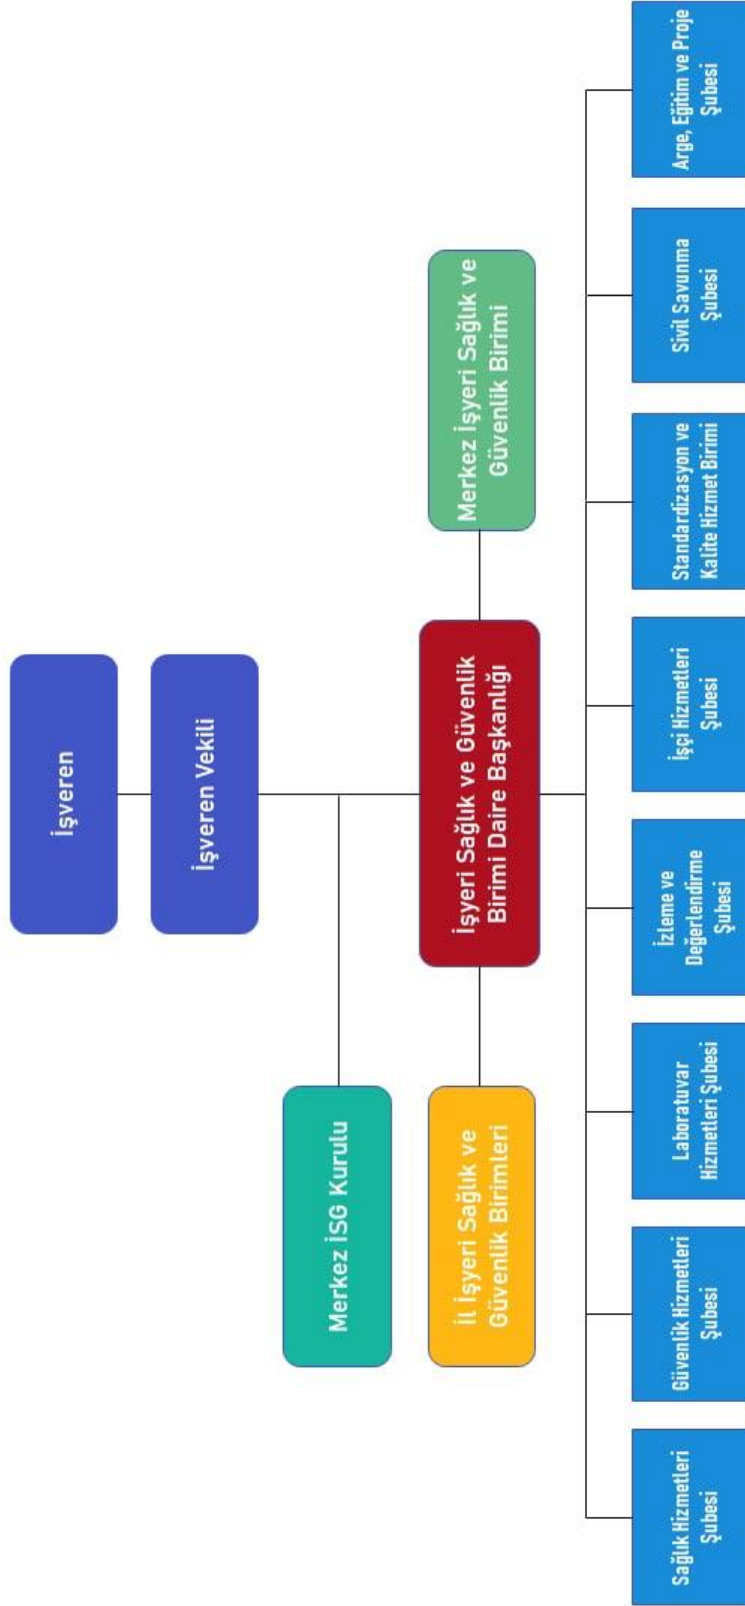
İşveren

İşveren Vekili

Merkez İSG Kurulu

İşyeri Sağlık ve Güvenlik Birimi Daire Başkanlığı

Merkez İşyeri Sağlık ve Güvenlik Birimi

İl İşyeri Sağlık ve Güvenlik Birimleri

Sağlık Hizmetleri Şubesi

Güvenlik Hizmetleri Şubesi

Laboratuvar Hizmetleri Şubesi

İzleme ve Değerlendirme Şubesi

İşçi Hizmetleri Şubesi

Standardizasyon ve Kalite Hizmet Birimi

Sivil Savunma Şubesi

Arge, Eğitim ve Proje Şubesi